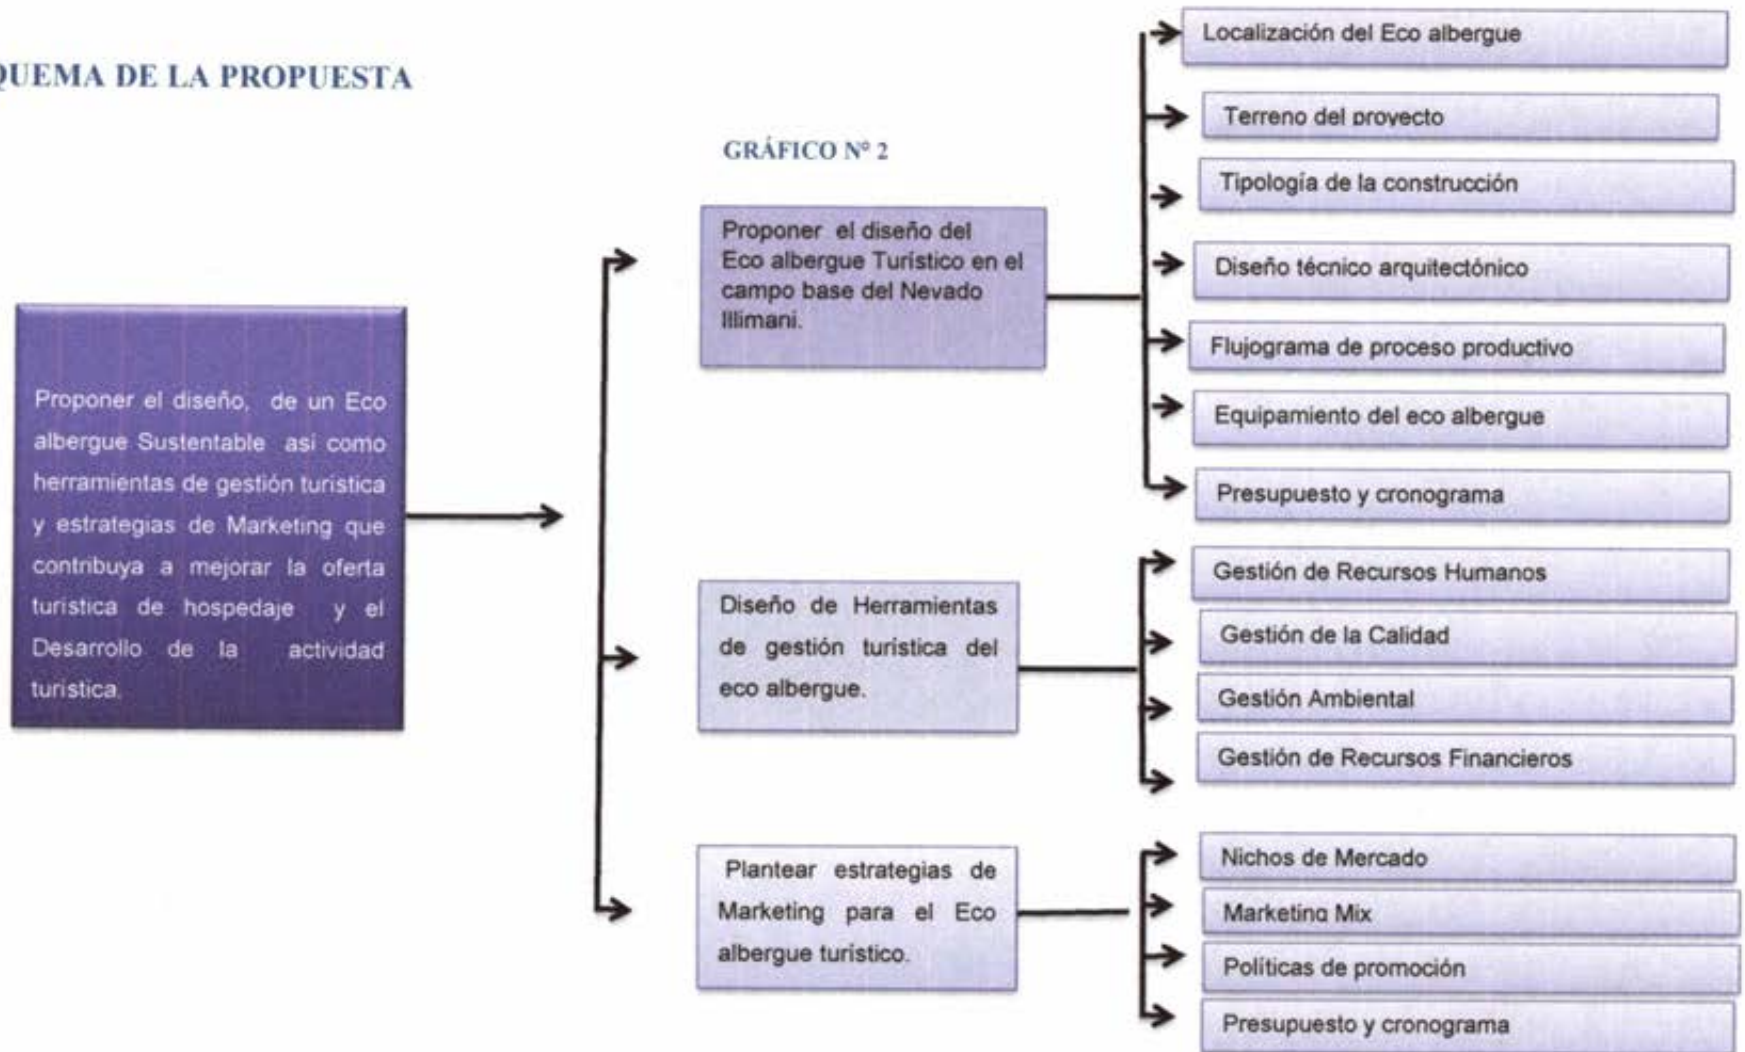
QUEMA DE LA PROPUESTA

GRÁFICO N° 2

Proponer el diseño, de un Eco albergue Sustentable así como herramientas de gestión turística y estrategias de Marketing que contribuya a mejorar la oferta turística de hospedaje y el Desarrollo de la actividad turística.

Proponer el diseño del Eco albergue Turístico en el campo base del Nevado Illimani.

Localización del Eco albergue

Terreno del proyecto

Tipología de la construcción

Diseño técnico arquitectónico

Flujograma de proceso productivo

Equipamiento del eco albergue

Presupuesto y cronograma

Diseño de Herramientas de gestión turística del eco albergue.

Gestión de Recursos Humanos

Gestión de la Calidad

Gestión Ambiental

Gestión de Recursos Financieros

Plantear estrategias de Marketing para el Eco albergue turístico.

Nichos de Mercado

Marketing Mix

Políticas de promoción

Presupuesto y cronograma